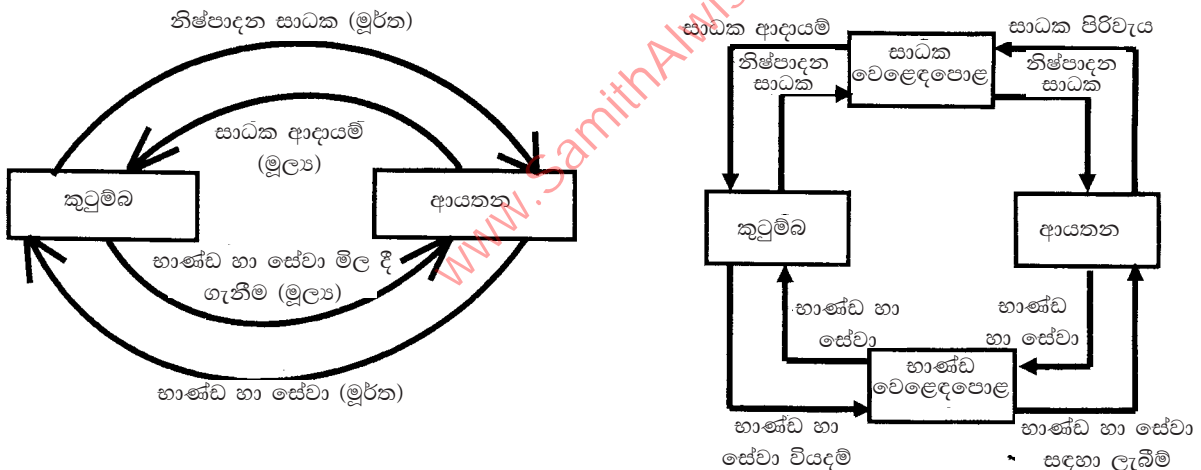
නිෂ්පාදන සාධක (මූර්ත)

සාධක ආදායම් (මූල්‍ය)

කුටුම්බ

ආයතන

භාණ්ඩ හා සේවා මිල දී ගැනීම (මූල්‍ය)

භාණ්ඩ හා සේවා (මූර්ත)

www.SamithAlwis

සාධක ආදායම්

සාධක පිරිවැය

නිෂ්පාදන සාධක

සාධක වෙළෙඳපොළ

නිෂ්පාදන සාධක

කුටුම්බ

ආයතන

භාණ්ඩ හා සේවා

භාණ්ඩ හා සේවා

භාණ්ඩ වෙළෙඳපොළ

භාණ්ඩ හා සේවා වියදම්

භාණ්ඩ හා සේවා සඳහා ලැබීම්